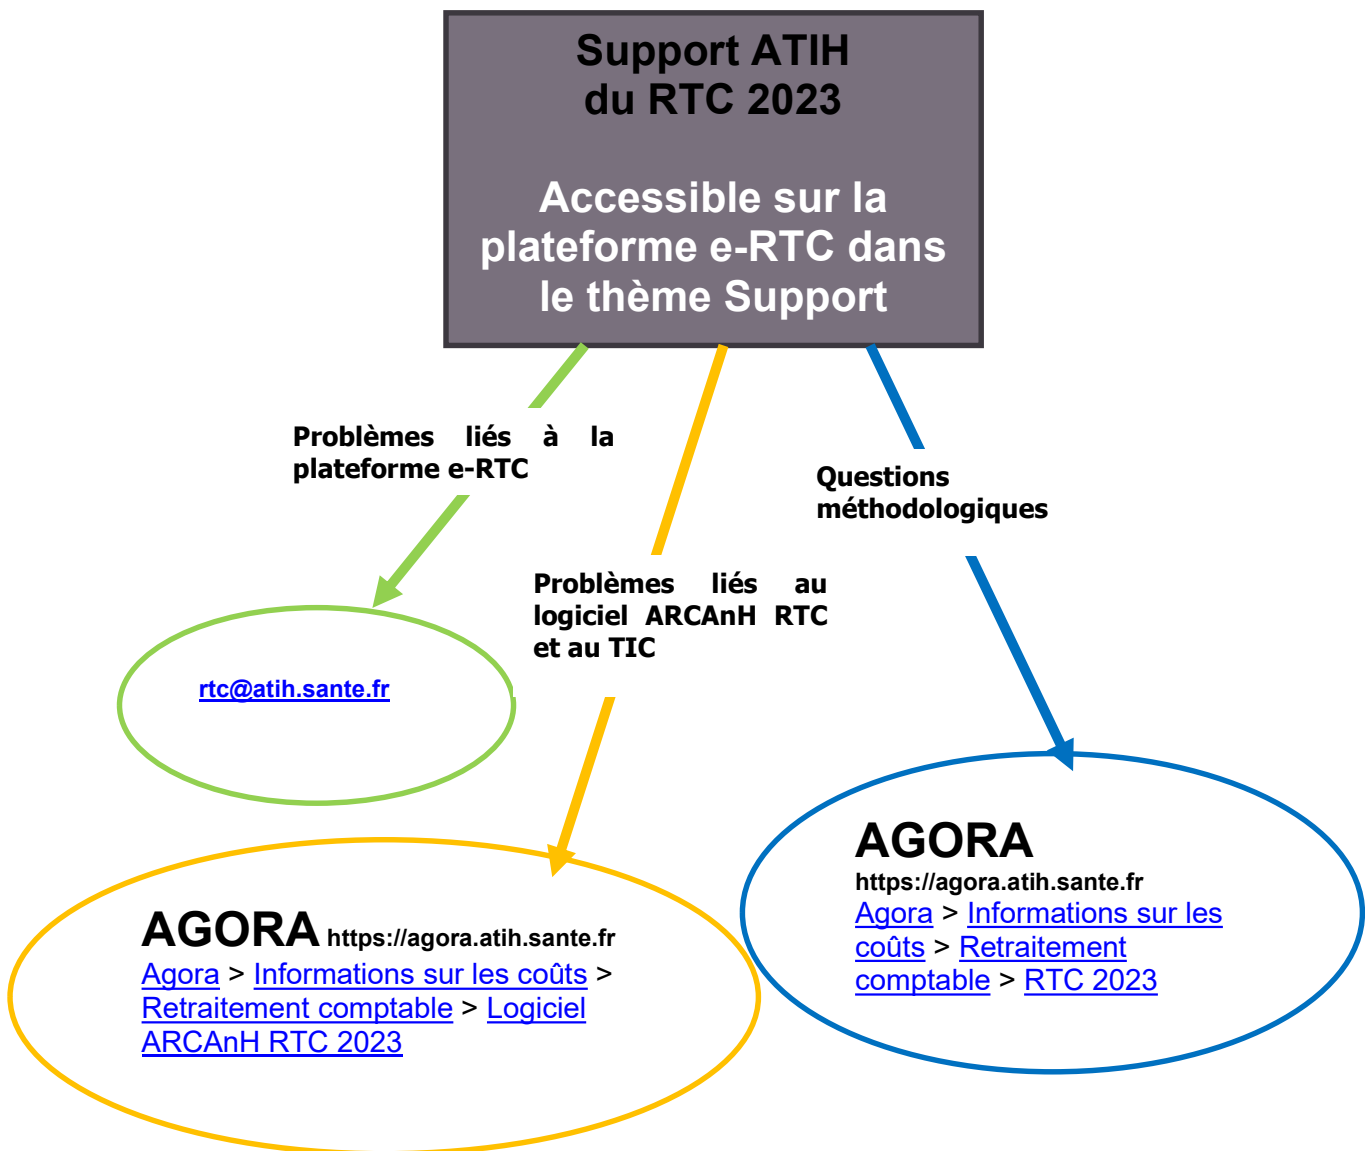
Support ATIH
du RTC 2023

Accessible sur la plateforme e-RTC dans le thème Support

Problèmes liés à la plateforme e-RTC

Questions méthodologiques

Problèmes liés au logiciel ARCAnH RTC et au TIC

rtc@atih.sante.fr

AGORA
https://agora.atih.sante.fr
Agora > Informations sur les coûts > Retraitement comptable > RTC 2023

AGORA https://agora.atih.sante.fr
Agora > Informations sur les coûts > Retraitement comptable > Logiciel ARCAnH RTC 2023